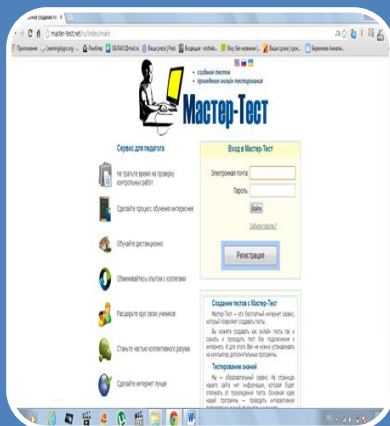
master-test.net/ru/index/main

Приложения

• создавай тесты
• проведение онлайн тестирования

Мастер-Тест

Сервис для педагога

Не тратьте время на проверку контрольных работ

Сделайте процесс обучения интереснее

Обучайте дистанционно

Обменивайтесь опытом с коллегами

Расширьте круг своих учеников

Станьте частью коллективного разума

Сделайте интернет лучше

Вход в Мастер-Тест

Электронная почта

Пароль

Войти

Забыли пароль?

Регистрация

Создание тестов с Мастер-Тест

Мастер-Тест – это бесплатный интернет сервис, который позволяет создавать тесты.

Вы можете создавать как онлайн тесты так и скачать и проходить тест без подключения к интернету. И для этого Вам не нужно устанавливать на компьютер дополнительные программы.

Тестирование знаний

Мы – образовательный сервис. На страницах нашего сайта нет информации, которая будет отвлекать от прохождения теста. Основная идея нашей программы – проводить интерактивное тестирование знаний